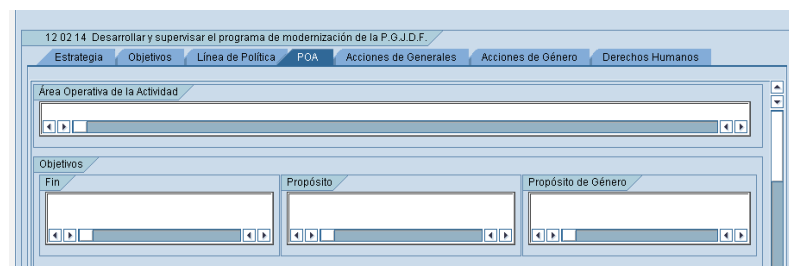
12 02 14 Desarrollar y supervisar el programa de modernización de la P.G.J.D.F.

Estrategia | Objetivos | Línea de Política | POA | Acciones de Generales | Acciones de Género | Derechos Humanos

Área Operativa de la Actividad

Objetivos

Fin

Propósito

Propósito de Género